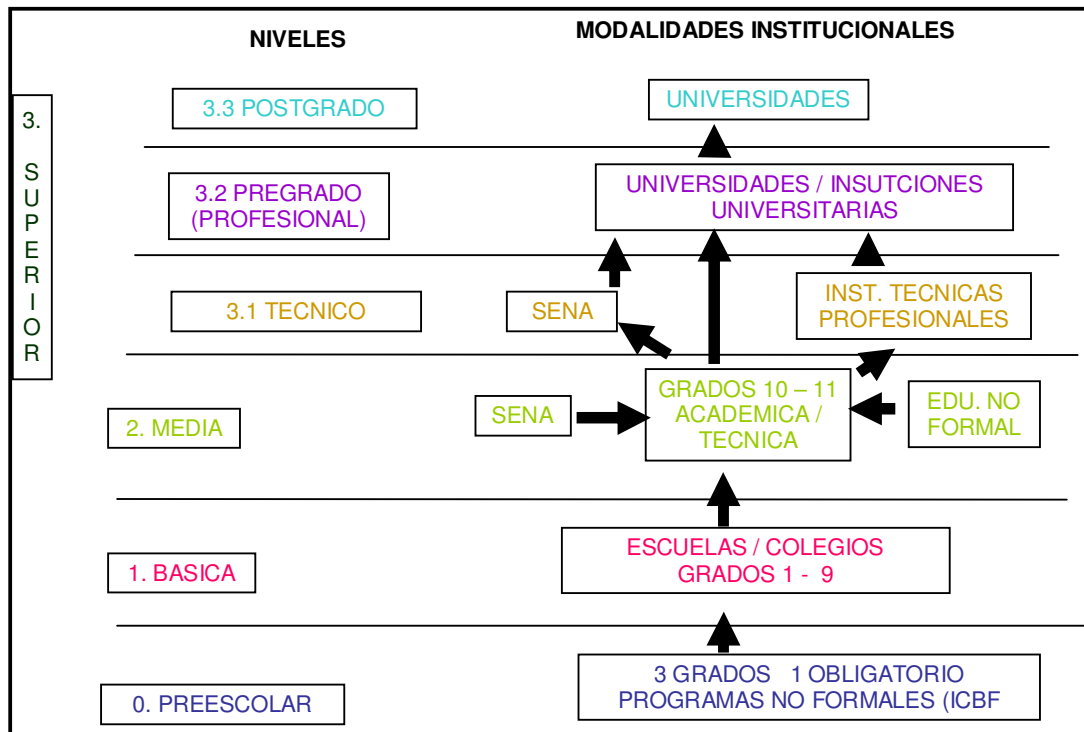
NIVELES

MODALIDADES INSTITUCIONALES

3. SUPERIOR

3.3 POSTGRADO

UNIVERSIDADES

3.2 PREGRADO (PROFESIONAL)

UNIVERSIDADES / INSUTCIONES UNIVERSITARIAS

3.1 TECNICO

SENA

INST. TECNICAS PROFESIONALES

2. MEDIA

SENA

GRADOS 10 – 11 ACADEMICA / TECNICA

EDU. NO FORMAL

1. BASICA

ESCUELAS / COLEGIOS GRADOS 1 - 9

0. PREESCOLAR

3 GRADOS 1 OBLIGATORIO PROGRAMAS NO FORMALES (ICBF